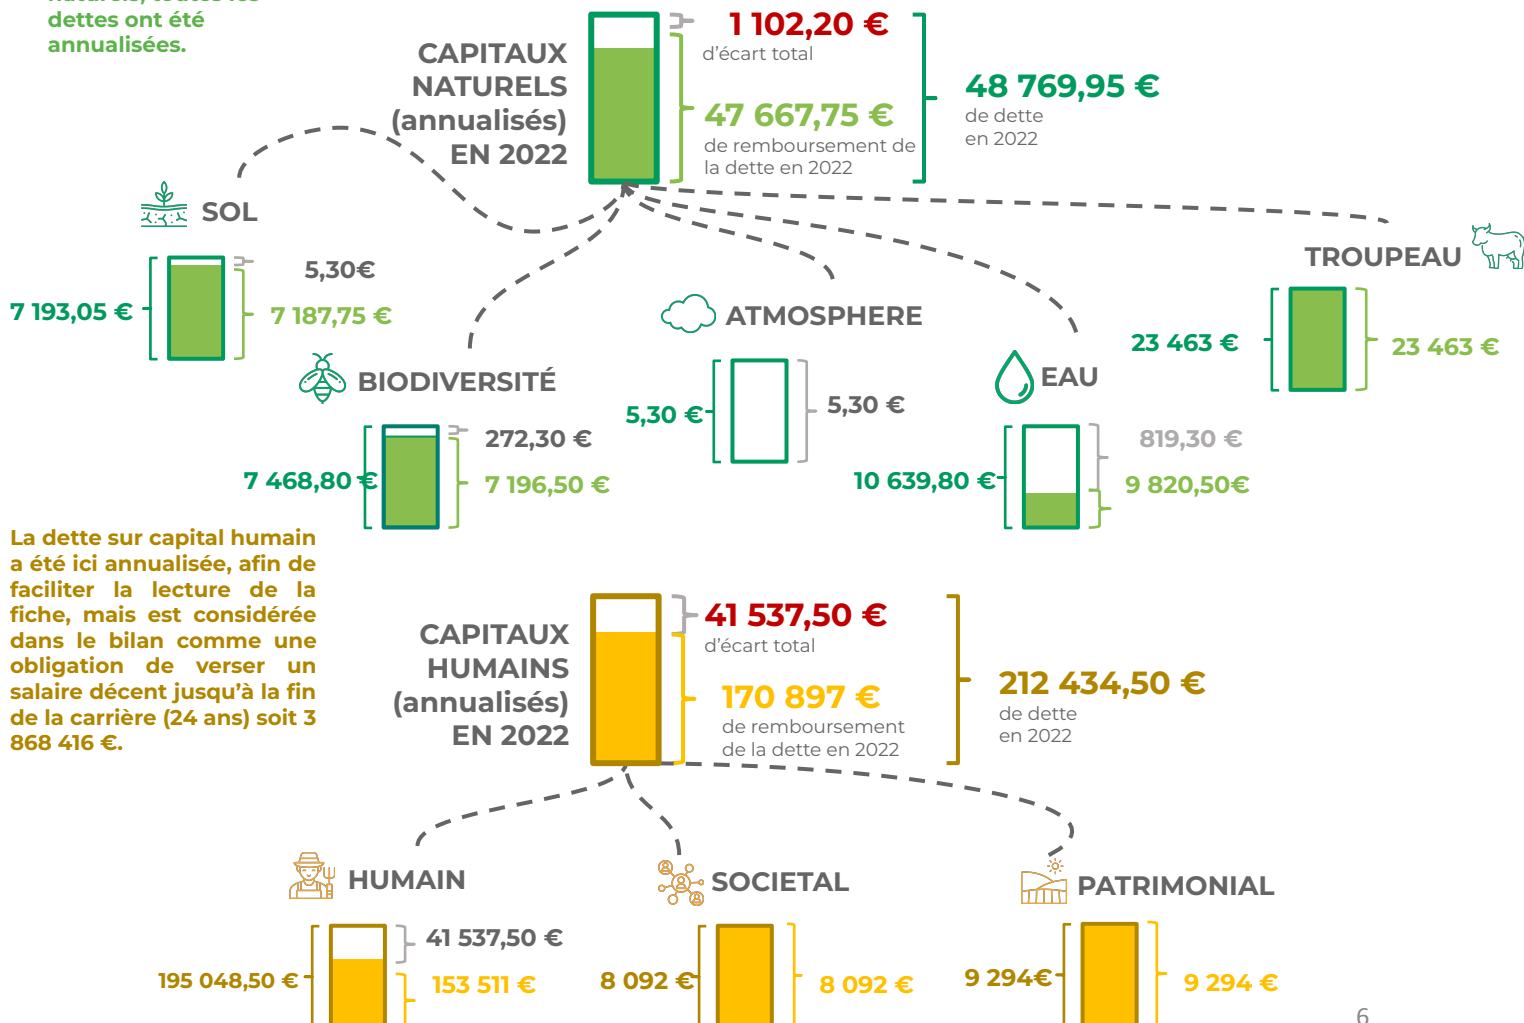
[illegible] dettes ont été annualisées.

CAPITAUX NATURELS (annualisés) EN 2022

1 102,20 €
d'écart total

47 667,75 €
de remboursement de la dette en 2022

48 769,95 €
de dette en 2022

SOL
5,30€
7 193,05 €
7 187,75 €

TROUPEAU
23 463 €
23 463 €

ATMOSPHERE
5,30 €
5,30 €

BIODIVERSITÉ
272,30 €
7 468,80 €
7 196,50 €

EAU
819,30 €
10 639,80 €
9 820,50€

La dette sur capital humain a été ici annualisée, afin de faciliter la lecture de la fiche, mais est considérée dans le bilan comme une obligation de verser un salaire décent jusqu'à la fin de la carrière (24 ans) soit 3 868 416 €.

CAPITAUX HUMAINS (annualisés) EN 2022

41 537,50 €
d'écart total

170 897 €
de remboursement de la dette en 2022

212 434,50 €
de dette en 2022

HUMAIN
41 537,50 €
195 048,50 €
153 511 €

SOCIETAL
8 092 €
8 092 €

PATRIMONIAL
9 294€
9 294 €

6